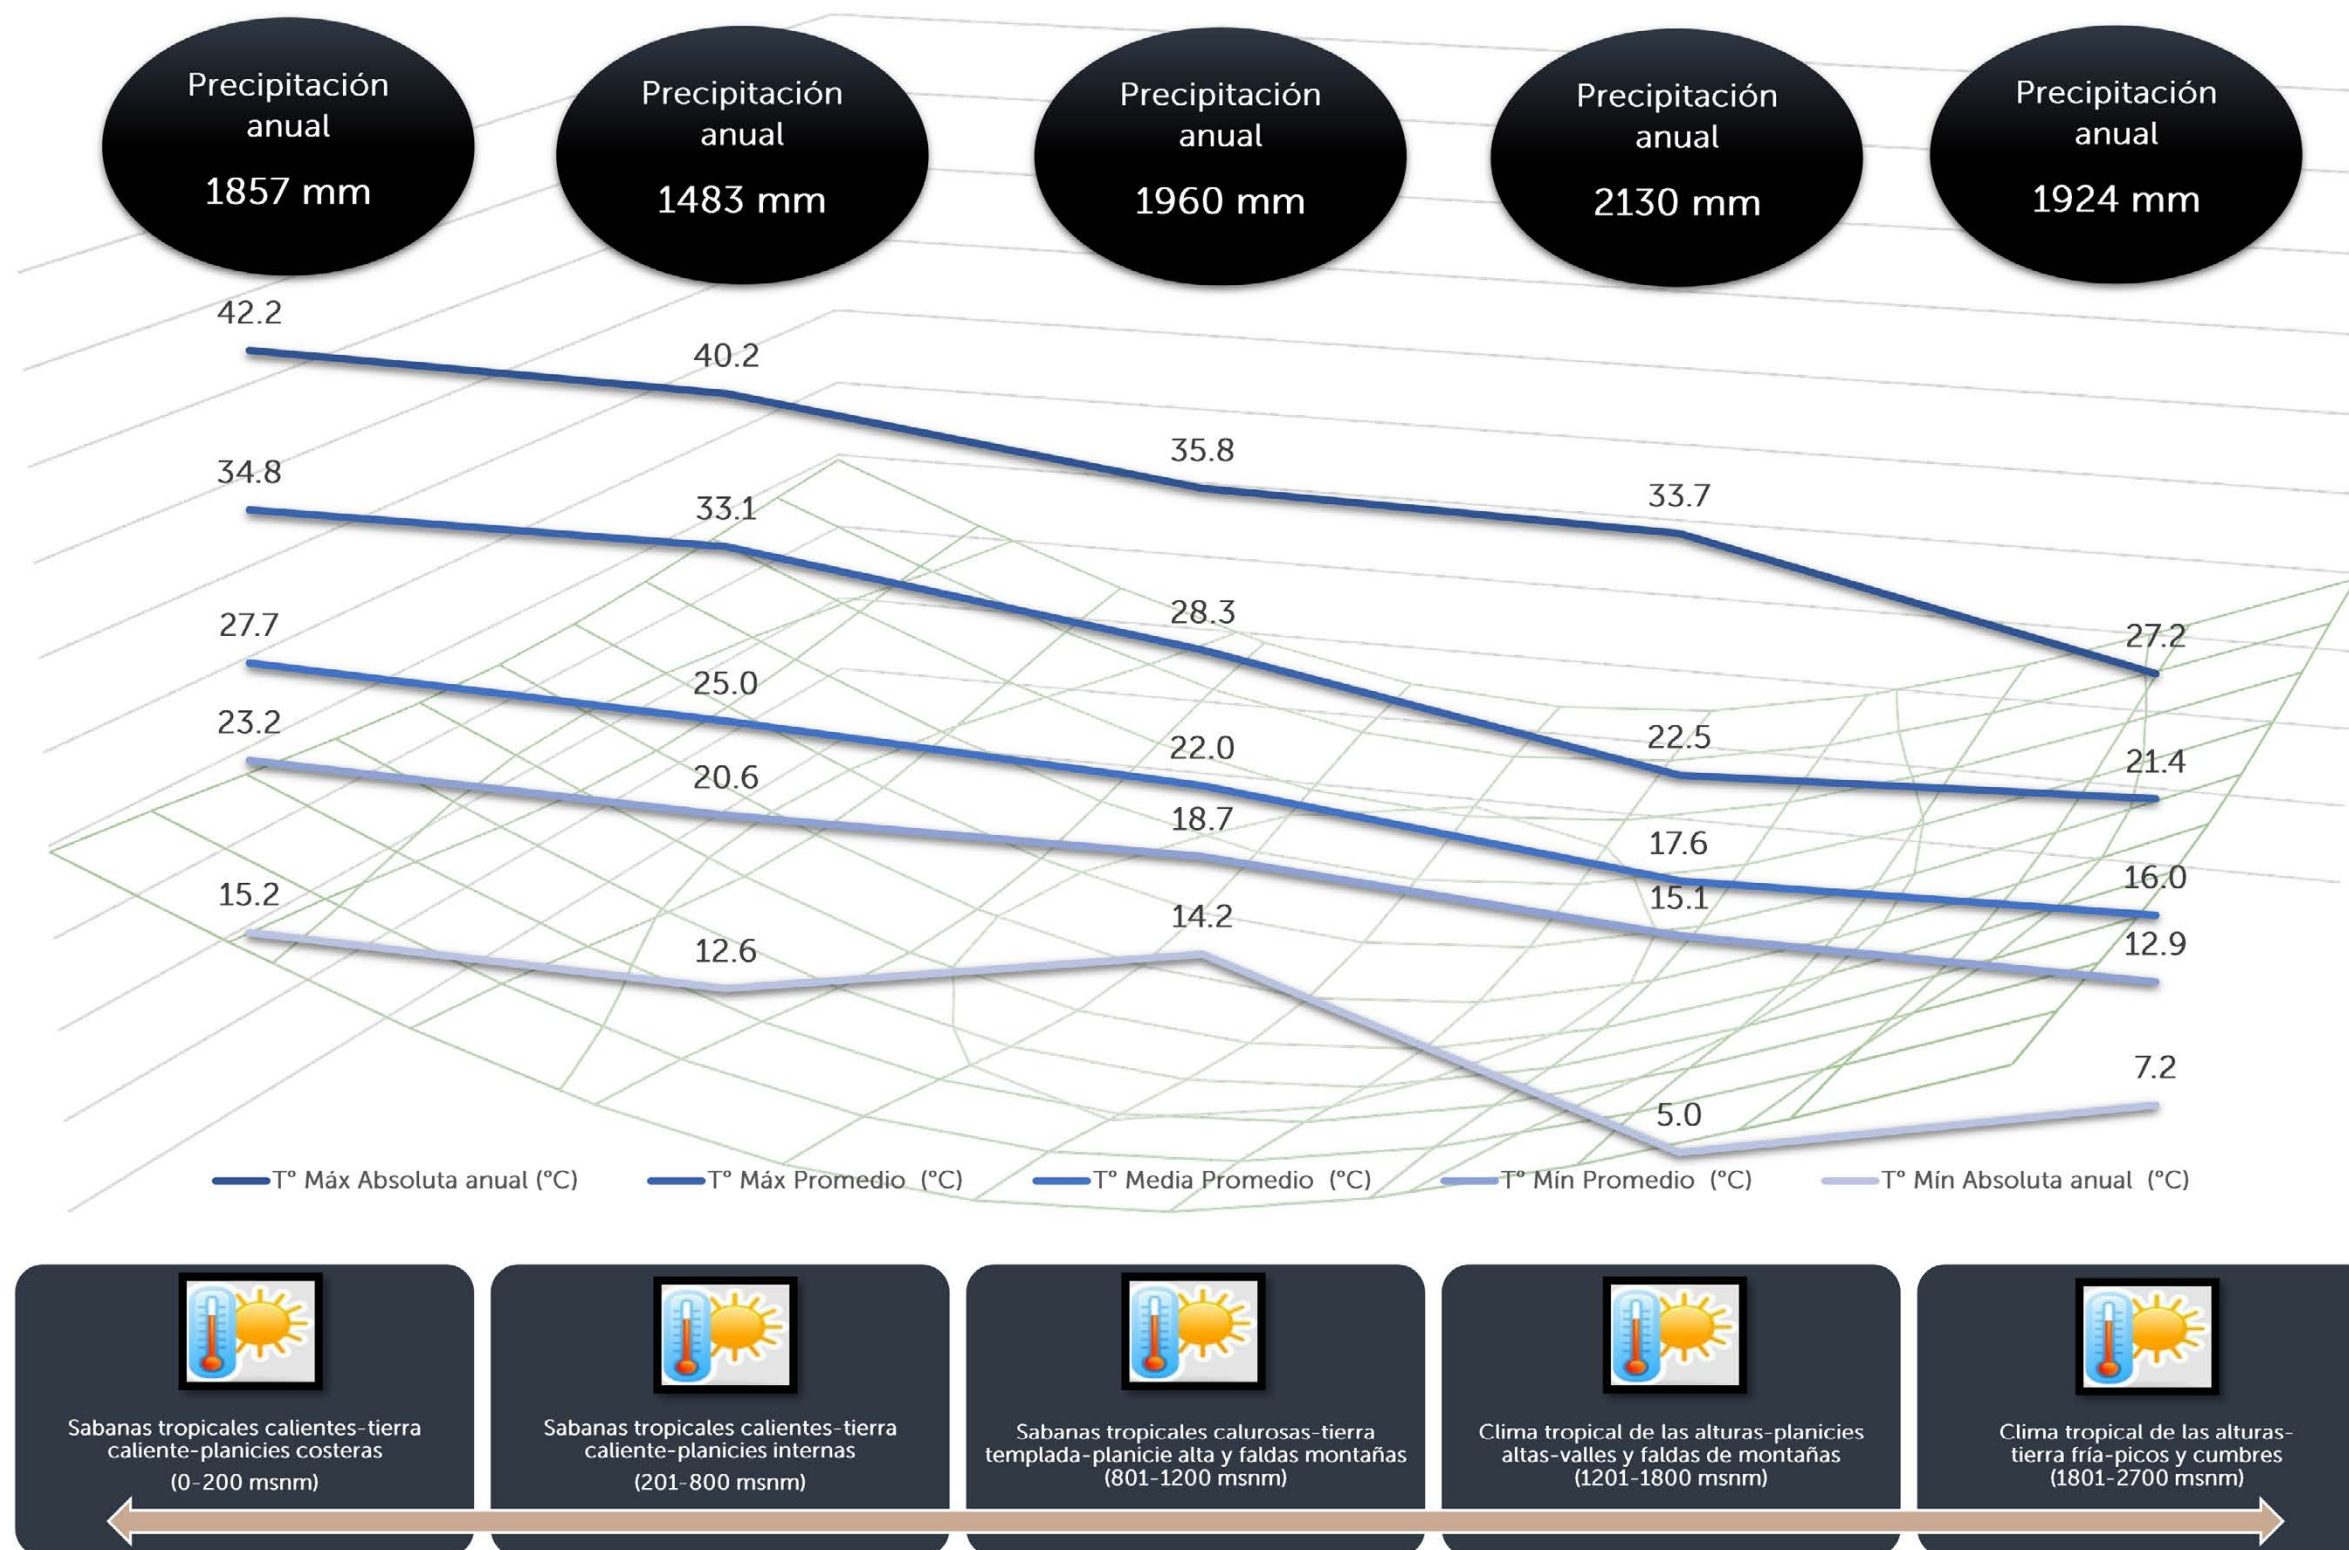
Precipitación anual
1857 mm

Precipitación anual
1483 mm

Precipitación anual
1960 mm

Precipitación anual
2130 mm

Precipitación anual
1924 mm

42.2
40.2
35.8
33.7
27.2

34.8
33.1
28.3
22.5
21.4

27.7
25.0
22.0
17.6
16.0

23.2
20.6
18.7
15.1
12.9

15.2
12.6
14.2
5.0
7.2

T° Máx Absoluta anual (°C)
T° Máx Promedio (°C)
T° Media Promedio (°C)
T° Mín Promedio (°C)
T° Mín Absoluta anual (°C)

Sabanas tropicales calientes-tierra caliente-planicies costeras (0-200 msnm)

Sabanas tropicales calientes-tierra caliente-planicies internas (201-800 msnm)

Sabanas tropicales calurosas-tierra templada-planicie alta y faldas montañas (801-1200 msnm)

Clima tropical de las alturas-planicies altas-valles y faldas de montañas (1201-1800 msnm)

Clima tropical de las alturas-tierra fría-picos y cumbres (1801-2700 msnm)